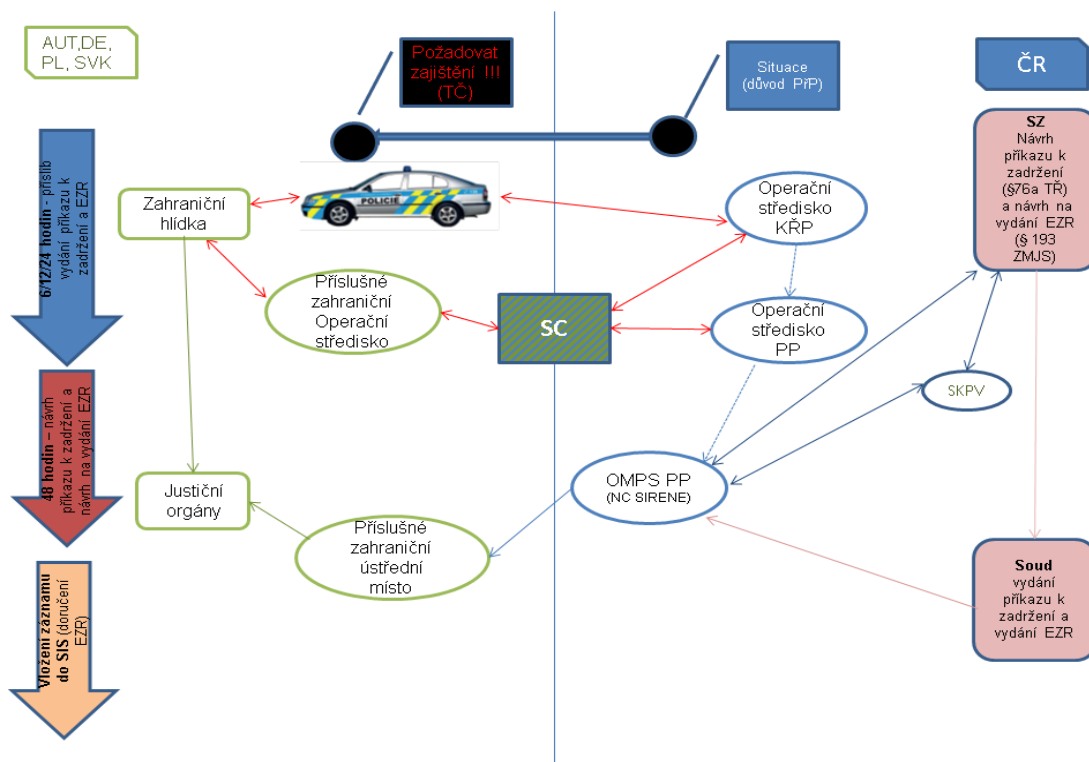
AUT,DE, PL, SVK

Požadovat zajištění !!! (TČ)

Situace (důvod PřP)

ČR

6/12/24 hodin - příslib vydání příkazu k zadržení a EZR

48 hodin – návrh příkazu k zadržení a návrh na vydání EZR

Vložení záznamu do SIS (doručení EZR)

Zahraniční hlídka

POLICIE

Příslušné zahraniční Operační středisko

SC

Operační středisko KŘP

Operační středisko PP

SZ
Návrh příkazu k zadržení (§76a TŘ) a návrh na vydání EZR (§ 193 ZMJS)

SKPV

OMPS PP
(NC SIRENE)

Justiční orgány

Příslušné zahraniční ústřední místo

Soud
vydání příkazu k zadržení a vydání EZR